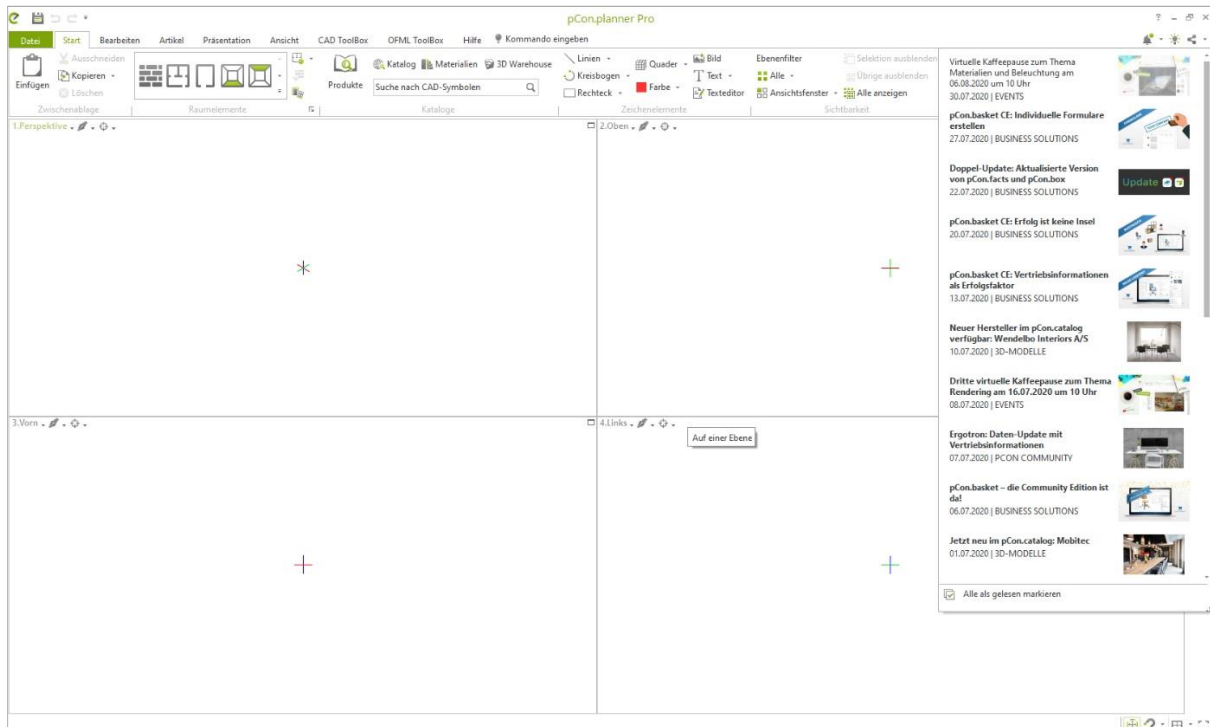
pCon.planner Pro

Datei Start Bearbeiten Artikel Präsentation Ansicht CAD ToolBox OFML ToolBox Hilfe Kommando eingeben

Einfügen Ausschneiden Kopieren Löschen
Zwischenablage
Raumelemente
Produkte Katalog Materialien 3D Warehouse
Suche nach CAD-Symbolen
Kataloge
Linien Kreisbogen Rechteck Quader Farbe Bild Text Texteditor
Zeichenelemente
Ebenenfilter Alle Ansichtsfenster Alle anzeigen
Selektion ausblenden Übrige ausblenden
Sichtbarkeit

1.Perspektive
2.Oben
3.Vorn
4.Links
Auf einer Ebene

Virtuelle Kaffeepause zum Thema Materialien und Beleuchtung am 06.08.2020 um 10 Uhr
30.07.2020 | EVENTS

pCon.basket CE: Individuelle Formulare erstellen
27.07.2020 | BUSINESS SOLUTIONS

Doppel-Update: Aktualisierte Version von pCon.facts und pCon.box
22.07.2020 | BUSINESS SOLUTIONS
Update

pCon.basket CE: Erfolg ist keine Insel
20.07.2020 | BUSINESS SOLUTIONS

pCon.basket CE: Vertriebsinformationen als Erfolgsfaktor
13.07.2020 | BUSINESS SOLUTIONS

Neuer Hersteller im pCon.catalog verfügbar: Wendelbo Interiors A/S
10.07.2020 | 3D-MODELLE

Dritte virtuelle Kaffeepause zum Thema Rendering am 16.07.2020 um 10 Uhr
08.07.2020 | EVENTS

Ergotron: Daten-Update mit Vertriebsinformationen
07.07.2020 | PCON COMMUNITY

pCon.basket – die Community Edition ist da!
06.07.2020 | BUSINESS SOLUTIONS

Jetzt neu im pCon.catalog: Mobitec
01.07.2020 | 3D-MODELLE

Alle als gelesen markieren